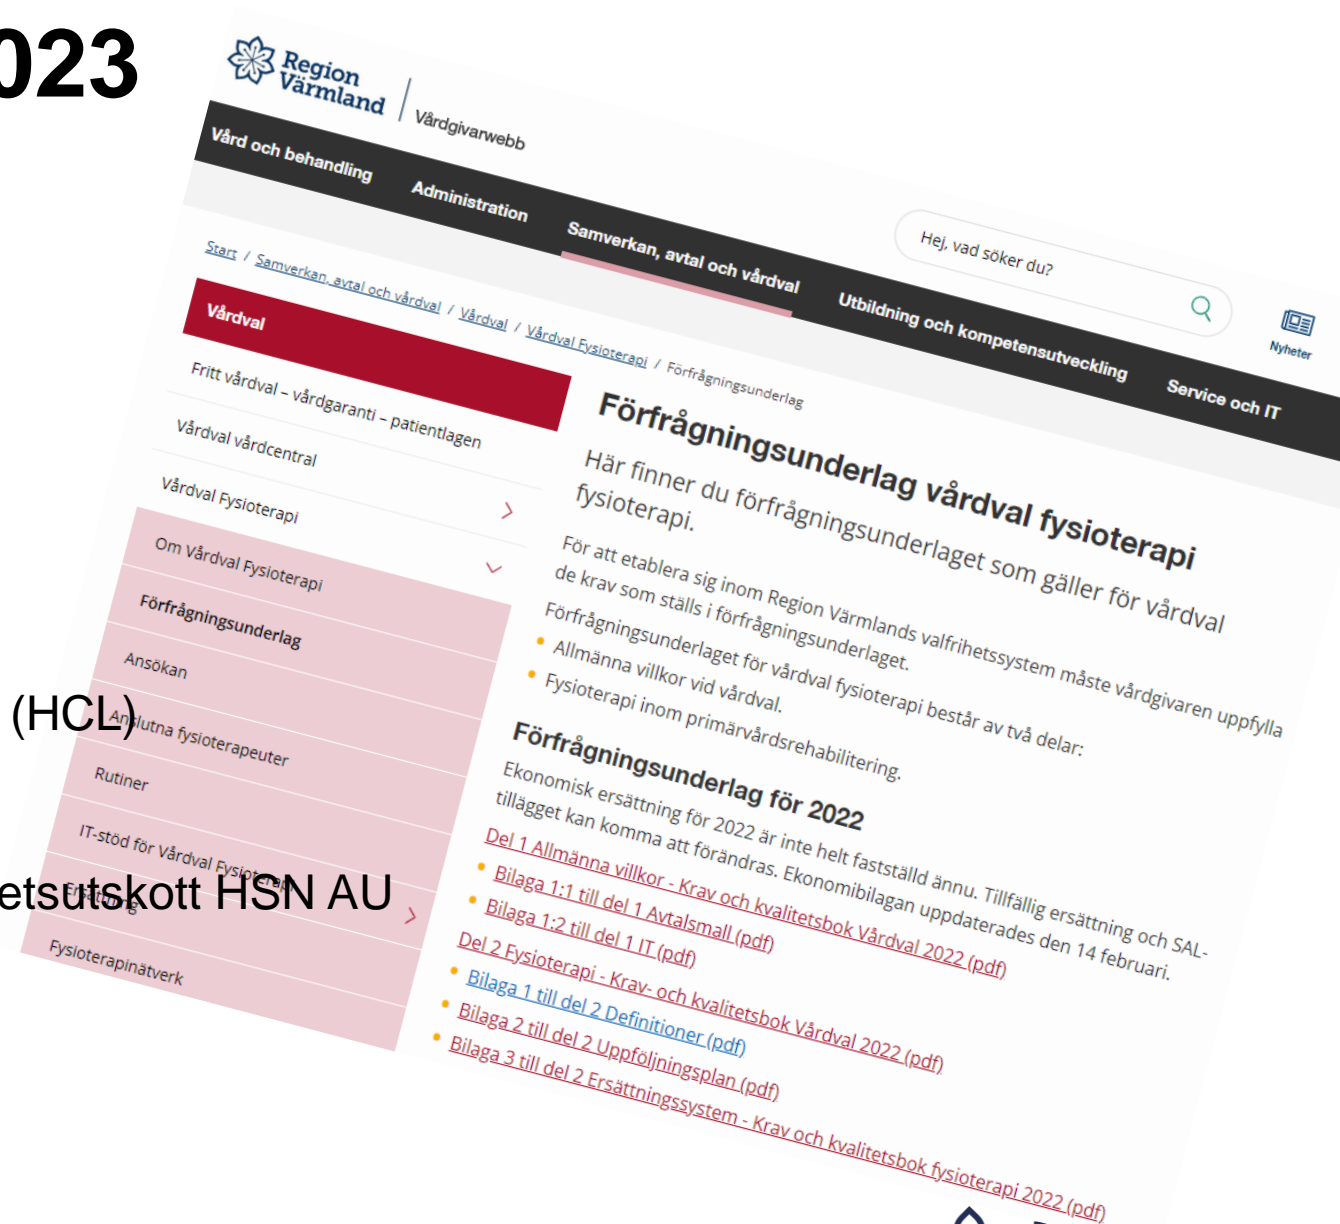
023

(HCL)

etsutskott HSN AU

Region Värmland | Vårdgivarwebb

Vård och behandling   Administration   Samverkan, avtal och vårdval   Utbildning och kompetensutveckling   Service och IT

Hej, vad söker du?

Nyheter

Start / Samverkan, avtal och vårdval / Vårdval / Vårdval Fysioterapi / Förfrågningsunderlag

Vårdval
Fritt vårdval – vårdgaranti – patientlagen
Vårdval vårdcentral
Vårdval Fysioterapi
Om Vårdval Fysioterapi
Förfrågningsunderlag
Ansökan
Anslutna fysioterapeuter
Rutiner
IT-stöd för Vårdval Fysioterapi
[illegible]
Fysioterapinätverk

Förfrågningsunderlag vårdval fysioterapi

Här finner du förfrågningsunderlaget som gäller för vårdval fysioterapi.

För att etablera sig inom Region Värmlands valfrihetssystem måste vårdgivaren uppfylla de krav som ställs i förfrågningsunderlaget.

Förfrågningsunderlaget för vårdval fysioterapi består av två delar:
- Allmänna villkor vid vårdval.
- Fysioterapi inom primärvårdsrehabilitering.

Förfrågningsunderlag för 2022

Ekonomisk ersättning för 2022 är inte helt fastställd ännu. Tillfällig ersättning och SAL-tillägget kan komma att förändras. Ekonomibilagan uppdaterades den 14 februari.

Del 1 Allmänna villkor - Krav och kvalitetsbok Vårdval 2022 (pdf)
- Bilaga 1:1 till del 1 Avtalsmall (pdf)
- Bilaga 1:2 till del 1 IT (pdf)

Del 2 Fysioterapi - Krav- och kvalitetsbok Vårdval 2022 (pdf)
- Bilaga 1 till del 2 Definitioner (pdf)
- Bilaga 2 till del 2 Uppföljningsplan (pdf)
- Bilaga 3 till del 2 Ersättningssystem - Krav och kvalitetsbok fysioterapi 2022 (pdf)